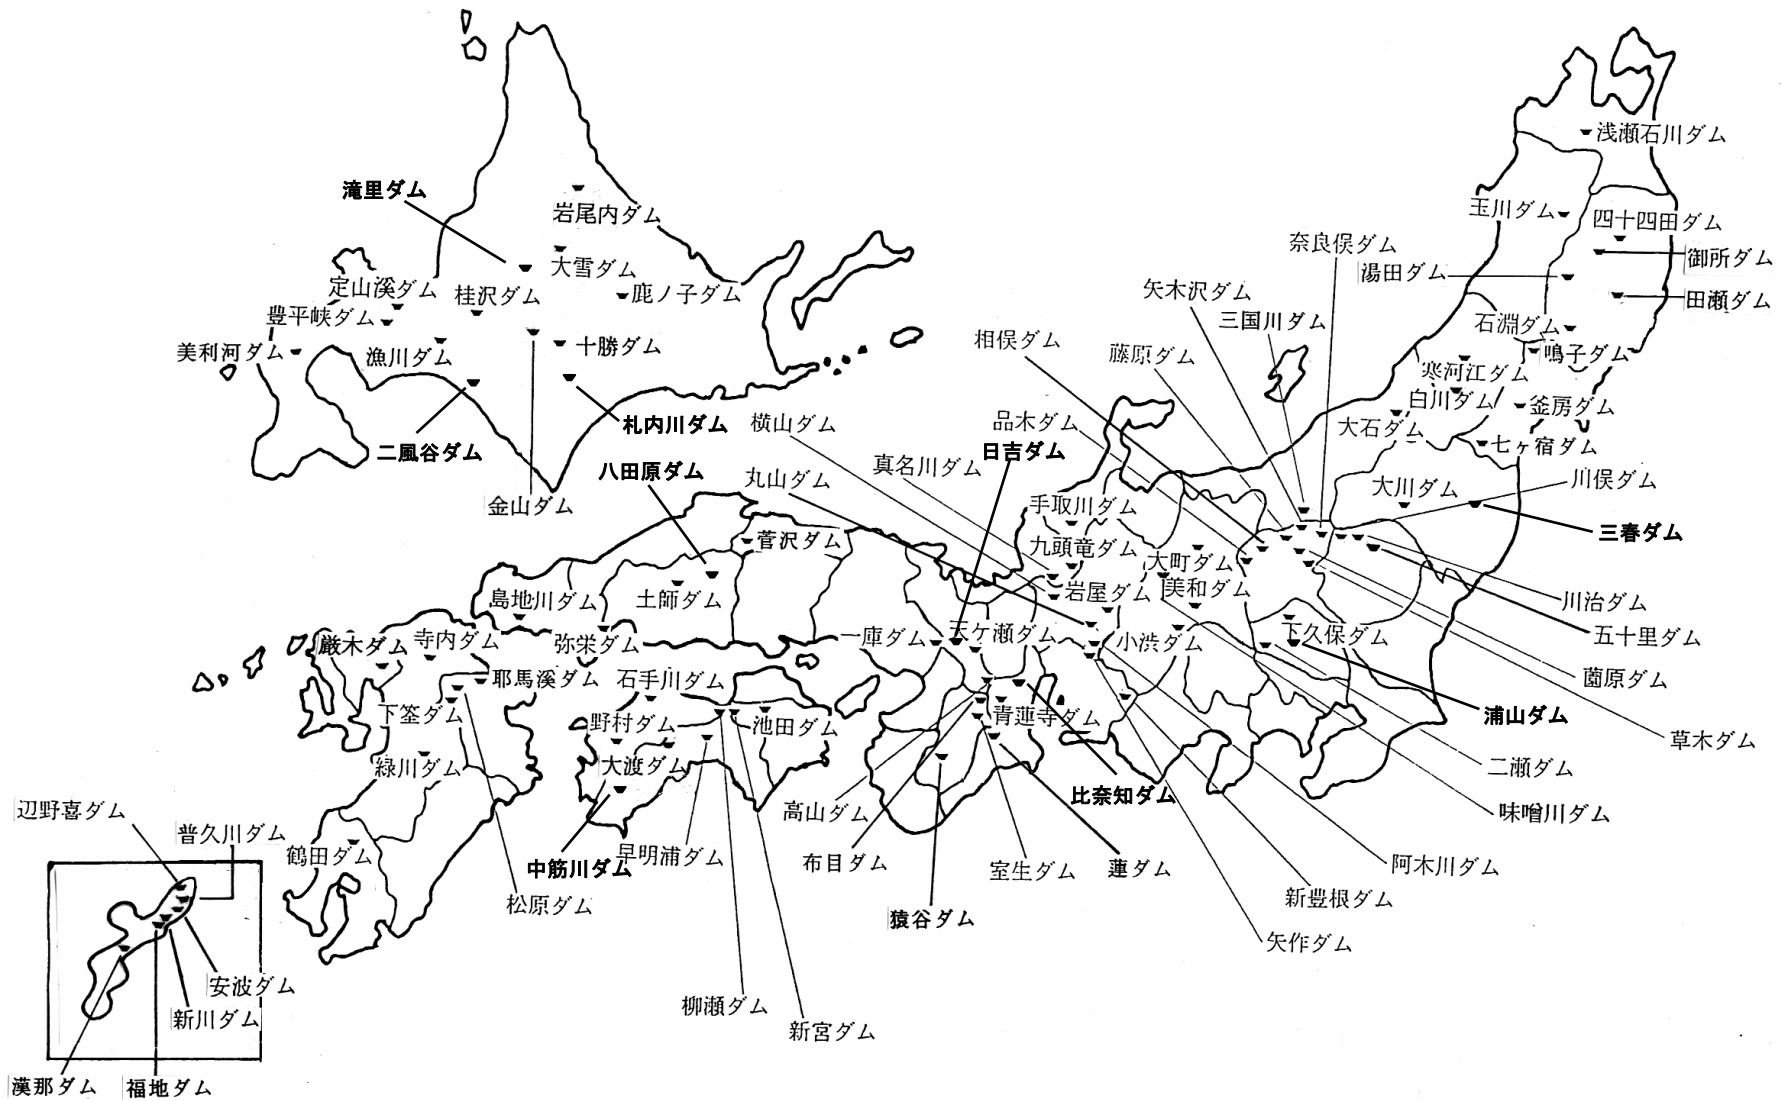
浅瀬石川ダム
玉川ダム
四十四田ダム
奈良俣ダム
御所ダム
湯田ダム
田瀬ダム
矢木沢ダム
三国川ダム
石淵ダム
鳴子ダム
相俣ダム
藤原ダム
寒河江ダム
白川ダム
釜房ダム
品木ダム
大石ダム
七ヶ宿ダム
日吉ダム
真名川ダム
川俣ダム
大川ダム
三春ダム
手取川ダム
九頭竜ダム
大町ダム
岩屋ダム
美和ダム
川治ダム
五十里ダム
下久保ダム
小渋ダム
薗原ダム
浦山ダム
草木ダム
二瀬ダム
味噌川ダム
阿木川ダム
新豊根ダム
矢作ダム
滝里ダム
岩尾内ダム
大雪ダム
定山渓ダム
桂沢ダム
鹿ノ子ダム
豊平峡ダム
美利河ダム
漁川ダム
十勝ダム
札内川ダム
二風谷ダム
金山ダム
横山ダム
八田原ダム
丸山ダム
菅沢ダム
島地川ダム
土師ダム
弥栄ダム
一庫ダム
天ケ瀬ダム
厳木ダム
寺内ダム
耶馬渓ダム
石手川ダム
下筌ダム
野村ダム
池田ダム
青蓮寺ダム
大渡ダム
緑川ダム
高山ダム
比奈知ダム
辺野喜ダム
普久川ダム
鶴田ダム
早明浦ダム
中筋川ダム
布目ダム
室生ダム
蓮ダム
松原ダム
猿谷ダム
安波ダム
新川ダム
柳瀬ダム
新宮ダム
漢那ダム
福地ダム